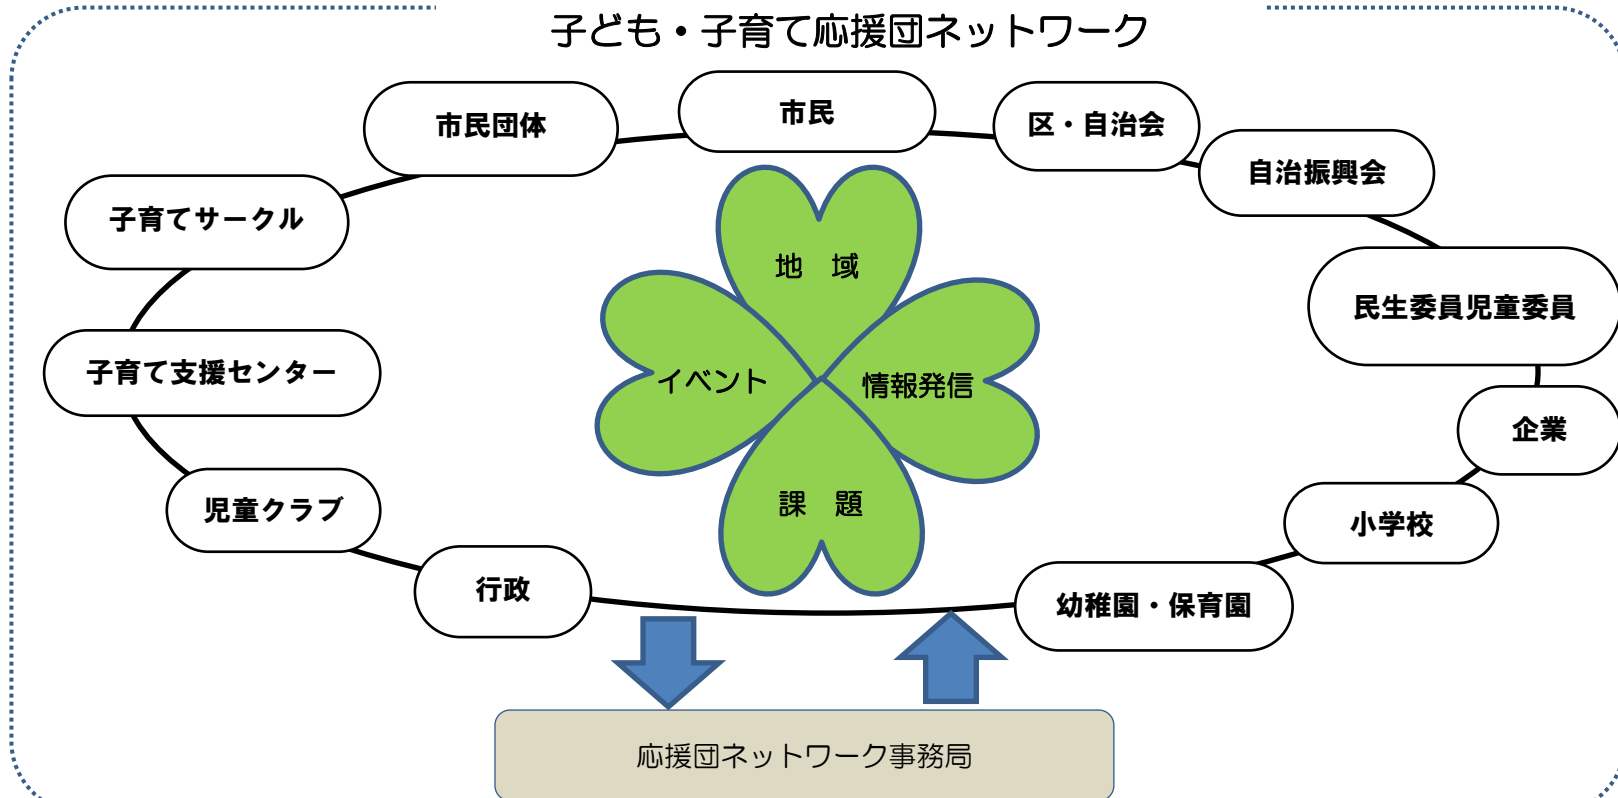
子ども・子育て応援団ネットワーク

市民団体

市民

区・自治会

自治振興会

子育てサークル

民生委員児童委員

子育て支援センター

企業

児童クラブ

小学校

行政

幼稚園・保育園

地　域

イベント

情報発信

課　題

応援団ネットワーク事務局